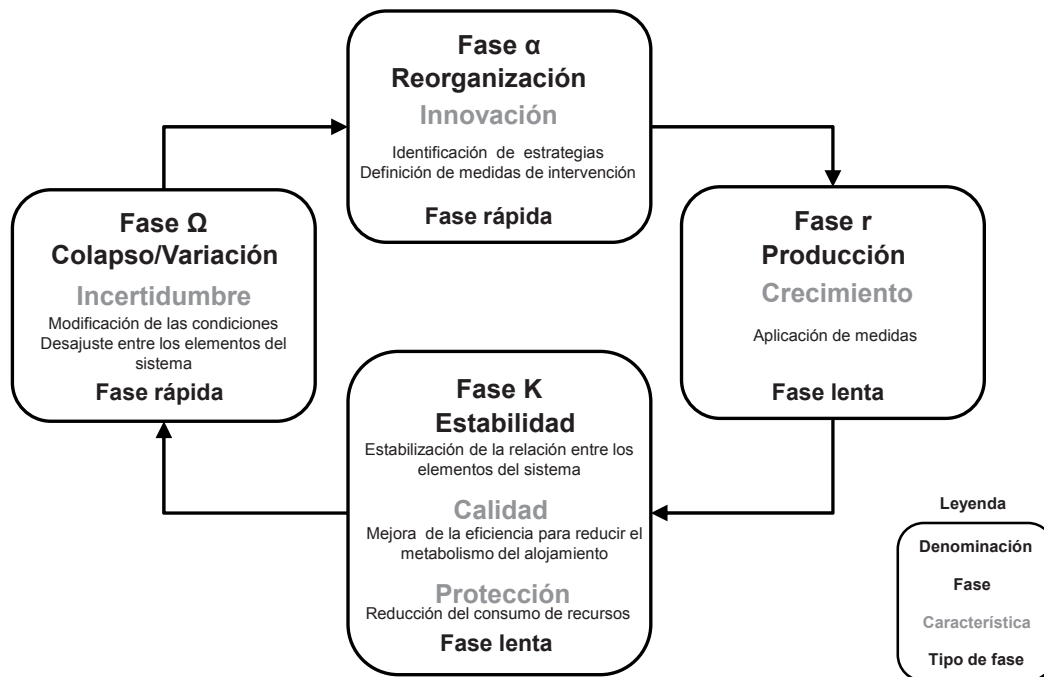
Fase α
Reorganización
Innovación
Identificación de estrategias
Definición de medidas de intervención
Fase rápida

Fase Ω
Colapso/Variación
Incertidumbre
Modificación de las condiciones
Desajuste entre los elementos del sistema
Fase rápida

Fase r
Producción
Crecimiento
Aplicación de medidas
Fase lenta

Fase K
Estabilidad
Estabilización de la relación entre los elementos del sistema
Calidad
Mejora de la eficiencia para reducir el metabolismo del alojamiento
Protección
Reducción del consumo de recursos
Fase lenta

Leyenda
Denominación
Fase
Característica
Tipo de fase